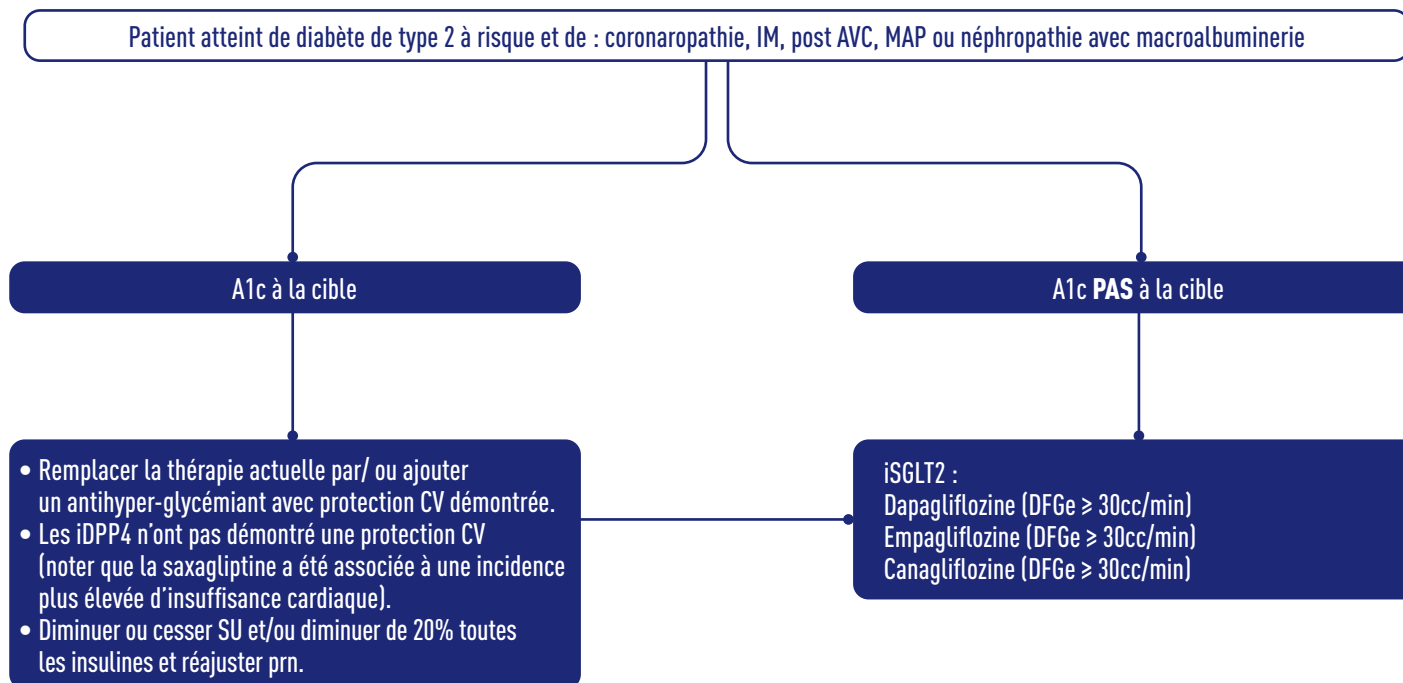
Patient atteint de diabète de type 2 à risque et de : coronaropathie, IM, post AVC, MAP ou néphropathie avec macroalbuminerie

A1c à la cible

A1c **PAS** à la cible

• Remplacer la thérapie actuelle par/ ou ajouter un antihyper-glycémiant avec protection CV démontrée.
• Les iDPP4 n'ont pas démontré une protection CV (noter que la saxagliptine a été associée à une incidence plus élevée d'insuffisance cardiaque).
• Diminuer ou cesser SU et/ou diminuer de 20% toutes les insulines et réajuster prn.

iSGLT2 :
Dapagliflozine (DFGe ≥ 30cc/min)
Empagliflozine (DFGe ≥ 30cc/min)
Canagliflozine (DFGe ≥ 30cc/min)